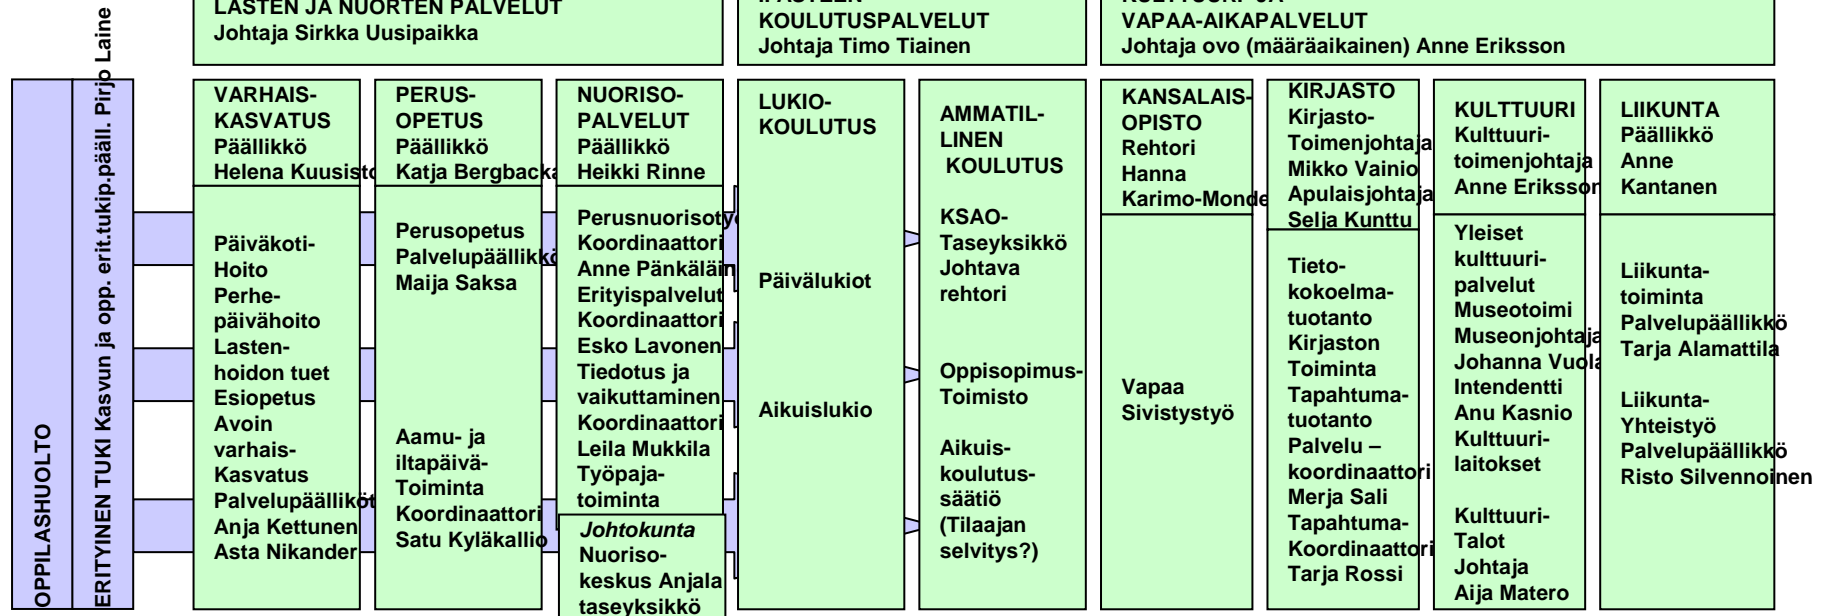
OPPILASHUOLTO

ERITYINEN TUKI Kasvun ja opp. erit.tukip.pääll. Pirjo Laine

LASTEN JA NUORTEN PALVELUT
Johtaja Sirkka Uusipaikka

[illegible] KOULUTUSPALVELUT
Johtaja Timo Tiainen

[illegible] VAPAA-AIKAPALVELUT
Johtaja ovo (määräaikainen) Anne Eriksson

VARHAIS-KASVATUS
Päällikkö
Helena Kuusisto

Päiväkoti-Hoito
Perhe-päivähoito
Lasten-hoidon tuet
Esiopetus
Avoin varhais-Kasvatus
Palvelupäällikkö
Anja Kettunen
Asta Nikander

PERUS-OPETUS
Päällikkö
Katja Bergbacka

Perusopetus
Palvelupäällikkö
Maija Saksa

Aamu- ja iltapäivä-Toiminta
Koordinaattori
Satu Kyläkallio

NUORISO-PALVELUT
Päällikkö
Heikki Rinne

Perusnuorisotyö
Koordinaattori
Anne Pänkäläin
Erityispalvelut
Koordinaattori
Esko Lavonen
Tiedotus ja vaikuttaminen
Koordinaattori
Leila Mukkila
Työpaja-toiminta

Johtokunta
Nuoriso-keskus Anjala
taseyksikkö

LUKIO-KOULUTUS

Päivälukiot

Aikuislukio

AMMATIL-LINEN KOULUTUS

KSAO-Taseyksikkö
Johtava rehtori

Oppisopimus-Toimisto

Aikuis-koulutus-säätiö
(Tilaajan selvitys?)

KANSALAIS-OPISTO
Rehtori
Hanna Karimo-Monde

Vapaa Sivistystyö

KIRJASTO
Kirjasto-Toimenjohtaja
Mikko Vainio
Apulaisjohtaja
Selja Kunttu

Tieto-kokoelma-tuotanto
Kirjaston Toiminta
Tapahtuma-tuotanto
Palvelu – koordinaattori
Merja Sali
Tapahtuma-Koordinaattori
Tarja Rossi

KULTTUURI
Kulttuuri-toimenjohtaja
Anne Eriksson

Yleiset kulttuuri-palvelut
Museotoimi
Museonjohtaja
Johanna Vuola
Intendentti
Anu Kasnio
Kulttuuri-laitokset

Kulttuuri-Talot
Johtaja
Aija Matero

LIIKUNTA
Päällikkö
Anne Kantanen

Liikunta-toiminta
Palvelupäällikkö
Tarja Alamattila

Liikunta-Yhteistyö
Palvelupäällikkö
Risto Silvennoinen